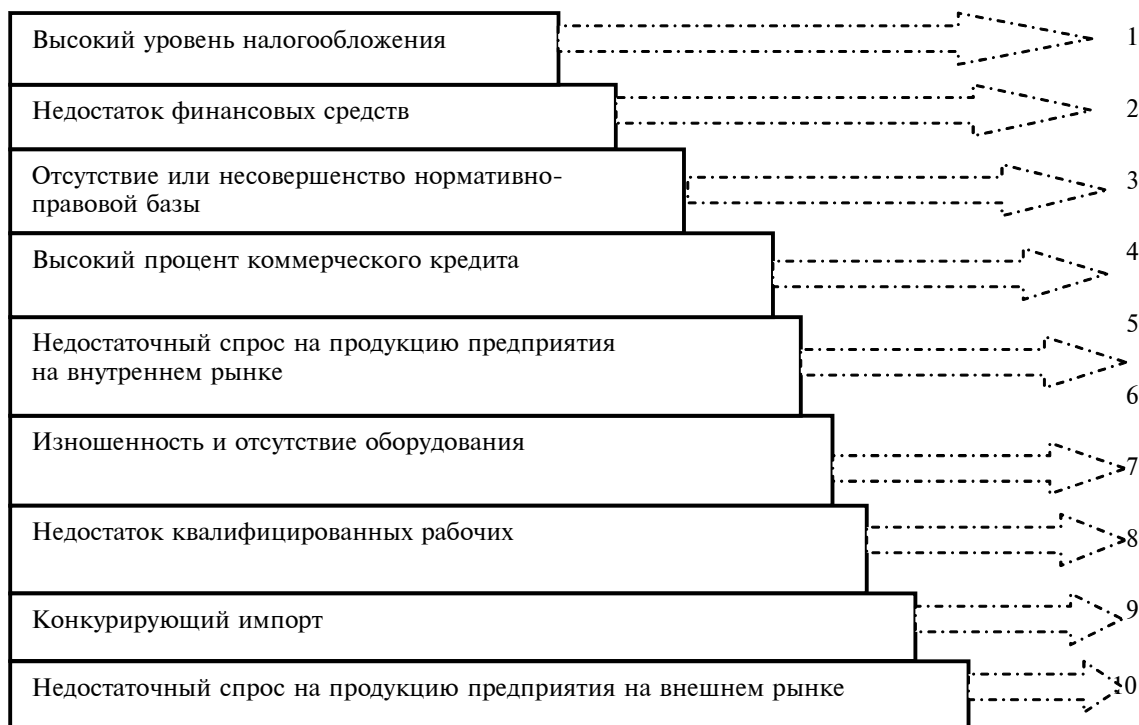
Высокий уровень налогообложения
1

Недостаток финансовых средств
2

Отсутствие или несовершенство нормативно-правовой базы
3

Высокий процент коммерческого кредита
4

Недостаточный спрос на продукцию предприятия на внутреннем рынке
5
6

Изношенность и отсутствие оборудования
7

Недостаток квалифицированных рабочих
8

Конкурирующий импорт
9

Недостаточный спрос на продукцию предприятия на внешнем рынке
10